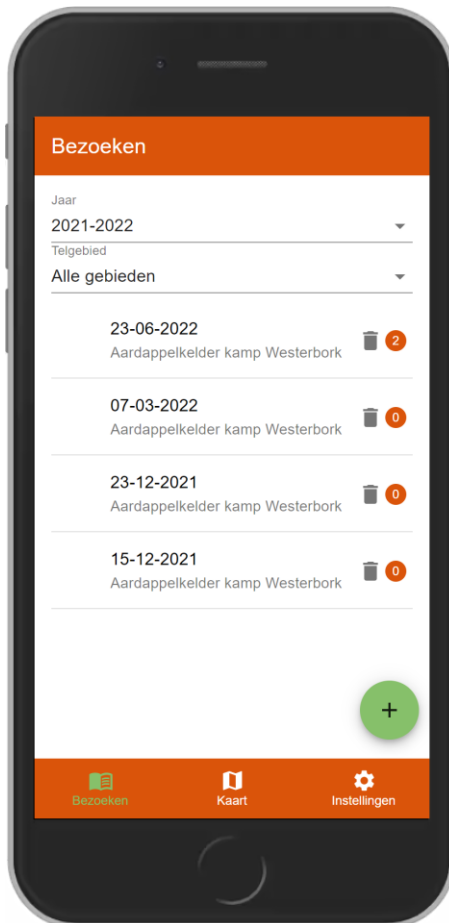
Bezoeken

Jaar
2021-2022

Telgebied
Alle gebieden

23-06-2022
Aardappelkelder kamp Westerbork
2

07-03-2022
Aardappelkelder kamp Westerbork
0

23-12-2021
Aardappelkelder kamp Westerbork
0

15-12-2021
Aardappelkelder kamp Westerbork
0

+

Bezoeken
Kaart
Instellingen